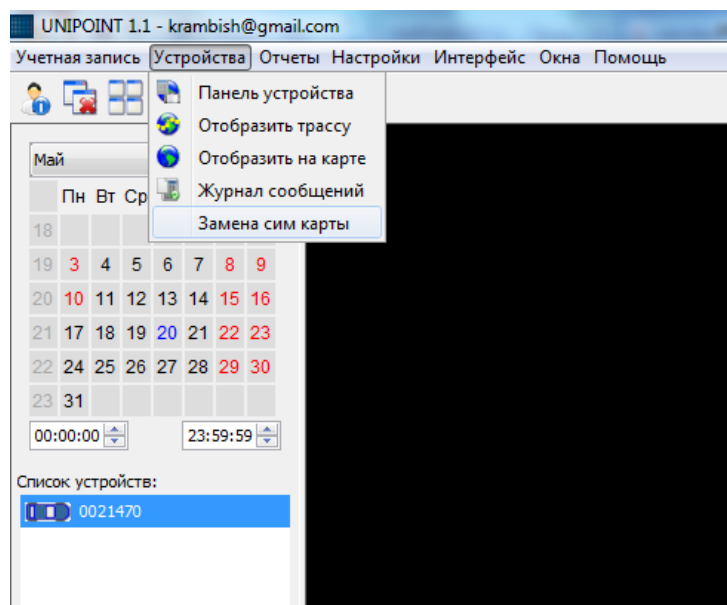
UNIPOINT 1.1 - krambish@gmail.com

Учетная запись Устройства Отчеты Настройки Интерфейс Окна Помощь

Панель устройства
Отобразить трассу
Отобразить на карте
Журнал сообщений
Замена сим карты

Май

| | Пн | Вт | Ср | | | | |
|---|---|---|---|---|---|---|---|
| 18 | | | | | | | |
| 19 | 3 | 4 | 5 | 6 | 7 | 8 | 9 |
| 20 | 10 | 11 | 12 | 13 | 14 | 15 | 16 |
| 21 | 17 | 18 | 19 | 20 | 21 | 22 | 23 |
| 22 | 24 | 25 | 26 | 27 | 28 | 29 | 30 |
| 23 | 31 | | | | | | |

00:00:00
23:59:59

Список устройств:
0021470